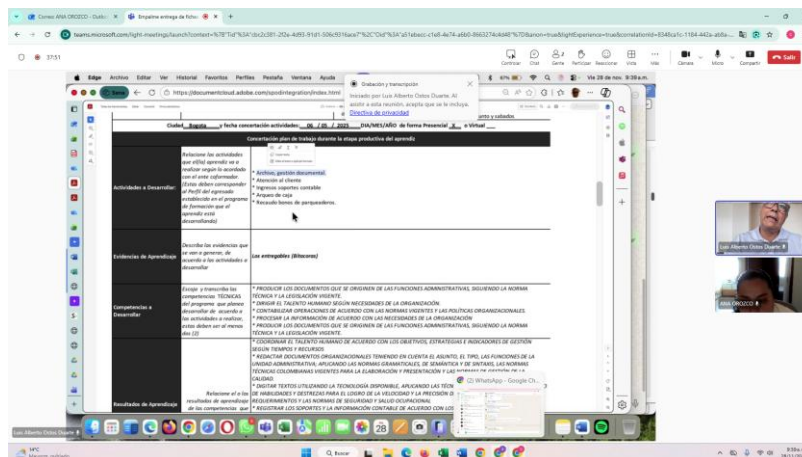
Correo: ANA OROZCO - Outlo
Empalme entrega de ficha
teams.microsoft.com/light-meetings/launch?coexist=%7B"Tid"%3A"cbc2c381-2f2e-4d93-91d1-506c931face7"%2C"Oid"%3A"a51ebecc-c1e8-4e74-a6b0-866327c4d48"%7D&anon=true&lightExperience=true&correlationId=8348a1c-1184-442a-a6fa...
37:51
Conversar Chat Gente Reflotar Reacciones Vista Más Cámara Micro Compartir Salir
Edge Archivo Editar Ver Historial Favoritos Perfiles Pestaña Ventana Ayuda
Grabación y transcripción
Iniciado por: Luis Alberto Ostos Duarte. Al asistir a esta reunión, acepta que se le incluya.
Directiva de privacidad
Vie 28 de nov. 8:39 a.m.
https://documentcloud.adobe.com/spodintegration/index.html
Ciudad Bogota y fecha concertación actividades: 06 / 2025 DIA/MES/AÑO de forma Presencial X o Virtual
Concertación plan de trabajo durante la etapa productiva del aprendiz

| | | |
|---|---|---|
| Actividades a Desarrollar: | Relacione las actividades que el(la) aprendiz va a realizar según lo acordado con el ente coformador. (Estas deben corresponder al Perfil del egresado establecido en el programa de formación que el aprendiz está desarrollando) | * Archivo, gestión documental. * Atención al cliente * Ingresos soportes contable * Arqueo de caja * Recaudo bonos de parqueadero. |
| Evidencias de Aprendizaje | Describa las evidencias que se van a generar, de acuerdo a las actividades a desarrollar | Los entregables (Bitacoras) |
| Competencias a Desarrollar | Escoja y transcriba las competencias TÉCNICAS del programa que planea desarrollar de acuerdo a las actividades a realizar, estas deben ser al menos dos (2) | * PRODUCIR LOS DOCUMENTOS QUE SE ORIGINEN DE LAS FUNCIONES ADMINISTRATIVAS, SIGUIENDO LA NORMA TÉCNICA Y LA LEGISLACIÓN VIGENTE. * DIRIGIR EL TALENTO HUMANO SEGÚN NECESIDADES DE LA ORGANIZACIÓN. * CONTABILIZAR OPERACIONES DE ACUERDO CON LAS NORMAS VIGENTES Y LAS POLÍTICAS ORGANIZACIONALES. * PROCESAR LA INFORMACIÓN DE ACUERDO CON LAS NECESIDADES DE LA ORGANIZACIÓN * PRODUCIR LOS DOCUMENTOS QUE SE ORIGINEN DE LAS FUNCIONES ADMINISTRATIVAS, SIGUIENDO LA NORMA TÉCNICA Y LA LEGISLACIÓN VIGENTE. |
| Resultados de Aprendizaje | Relacione el o los resultados de aprendizaje de las competencias que | * COORDINAR EL TALENTO HUMANO DE ACUERDO CON LOS OBJETIVOS, ESTRATEGIAS E INDICADORES DE GESTIÓN SEGÚN TIEMPOS Y RECURSOS * REDACTAR DOCUMENTOS ORGANIZACIONALES TENIENDO EN CUENTA EL ASUNTO, EL TIPO, LAS FUNCIONES DE LA UNIDAD ADMINISTRATIVA, APLICANDO LAS NORMAS GRAMATICALES, DE SEMÁNTICA Y DE SINTAXIS, LAS NORMAS TÉCNICAS COLOMBIANAS VIGENTES PARA LA ELABORACIÓN Y PRESENTACIÓN Y LAS NORMAS DE GESTIÓN DE LA CALIDAD. * DIGITAR TEXTOS UTILIZANDO LA TECNOLOGÍA DISPONIBLE, APLICANDO LAS TÉC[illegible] DE HABILIDADES Y DESTREZAS PARA EL LOGRO DE LA VELOCIDAD Y LA PRECISIÓN D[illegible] REQUERIMIENTOS Y LAS NORMAS DE SEGURIDAD Y SALUD OCUPACIONAL * REGISTRAR LOS SOPORTES Y LA INFORMACIÓN CONTABLE DE ACUERDO CON LOS |

(2) WhatsApp - Google Ch...
Luis Alberto Ostos Duarte
ANA OROZCO
Luis Alberto Ostos Duarte
14°C Mayorm. nublado
Buscar